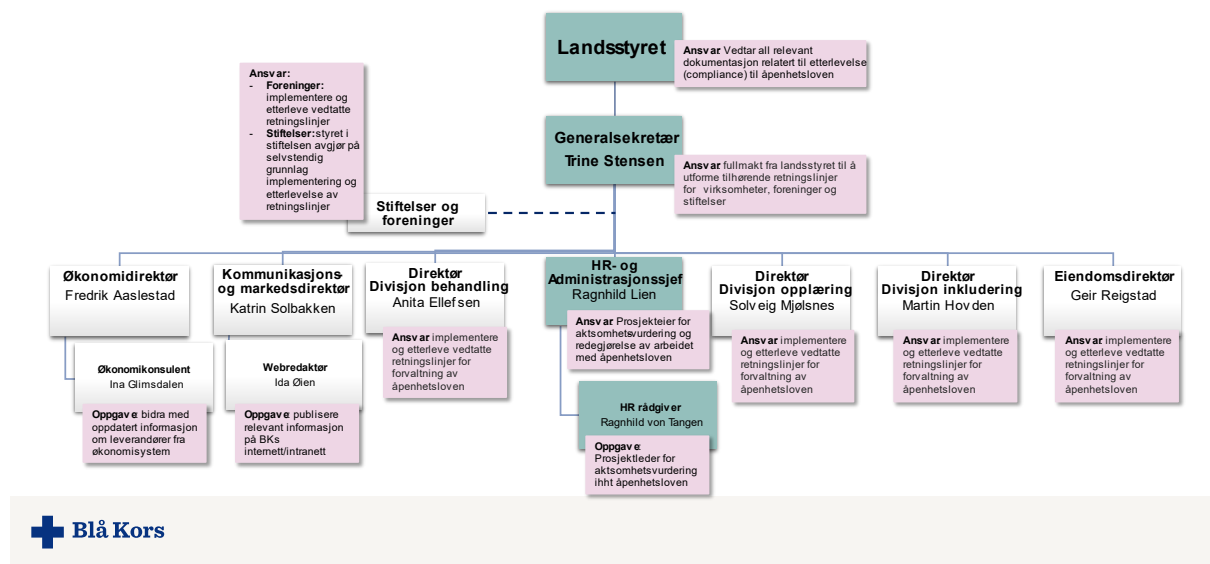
Landsstyret

Ansvar Vedtar all relevant dokumentasjon relatert til etterlevelse (compliance) til åpenhetsloven

Ansvar:
- Foreninger: implementere og etterleve vedtatte retningslinjer
- Stiftelser: styret i stiftelsen avgjør på selvstendig grunnlag implementering og etterlevelse av retningslinjer

Generalsekretær
Trine Stensen

Ansvar fullmakt fra landsstyret til å utforme tilhørende retningslinjer for virksomheter, foreninger og stiftelser

Stiftelser og foreninger

Økonomidirektør
Fredrik Aaslestad

Kommunikasjons- og markedsdirektør
Katrin Solbakken

Direktør
Divisjon behandling
Anita Ellefsen

Ansvar implementere og etterleve vedtatte retningslinjer for forvaltning av åpenhetsloven

HR- og Administrasjonssjef
Ragnhild Lien

Ansvar Prosjekteier for aktsomhetsvurdering og redegjørelse av arbeidet med åpenhetsloven

Direktør
Divisjon opplæring
Solveig Mjølsnes

Ansvar implementere og etterleve vedtatte retningslinjer for forvaltning av åpenhetsloven

Direktør
Divisjon inkludering
Martin Hovden

Ansvar implementere og etterleve vedtatte retningslinjer for forvaltning av åpenhetsloven

Eiendomsdirektør
Geir Reigstad

Ansvar implementere og etterleve vedtatte retningslinjer for forvaltning av åpenhetsloven

Økonomikonsulent
Ina Glimsdalen

Oppgave: bidra med oppdatert informasjon om leverandører fra økonomisystem

Webredaktør
Ida Øien

Oppgave: publisere relevant informasjon på BKs internett/intranett

HR rådgiver
Ragnhild von Tangen

Oppgave:
Prosjektleder for aktsomhetsvurdering ihht åpenhetsloven

Blå Kors